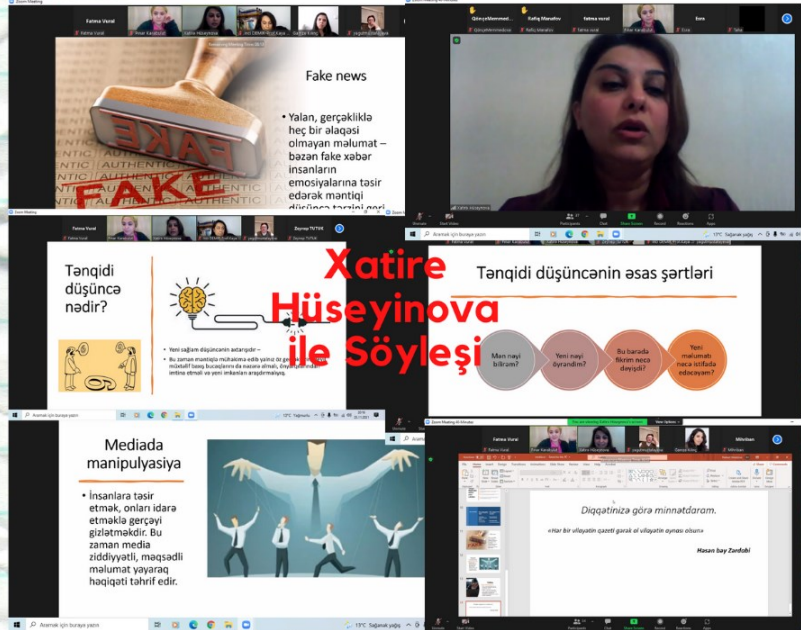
Zoom Meeting

Fatma Vural

Fake news

• Yalan, gerçəkliklə heç bir əlaqəsi olmayan məlumat – bəzən fake xəbər insanların emosiyalarına təsir edərək məntiqi düşüncə tərzini geri

FAKE

AUTHENTIC

Qönçəməmməd...

Rafiq Məmədov

fatma vural

Esra

Səkinə Hüseynova

Fatma Vural

Zeynep TUTUK

Tənqidi düşüncə nədir?

• Yeni sağlam düşüncənin axtarışıdır –

• Bu zaman məntiqlə mühakimə edib yalnız öz görüşlərinə deyil, müxtəlif baxış bucaqlarını da nəzərə almaq, önyarğılardan imtina etmək və yeni imkanları araşdırmalıyıq.

Xatire Hüseyinova ile Söyleşi

Tənqidi düşüncənin əsas şərtləri

Mən nəyi bilirəm?

Yeni nəyi öyrəndim?

Bu barədə fikrim necə dəyişdi?

Yeni məlumatı necə istifadə edəcəyəm?

Aramak için buraya yazın

13°C Yağmurlu

Mediada manipulyasiya

• İnsanlara təsir etmək, onları idarə etməklə gerçəyi gizlətməkdir. Bu zaman media ziddiyyətli, məqsədli məlumat yayaraq həqiqəti təhrif edir.

Aramak için buraya yazın

13°C Sağanak yağış

Zoom Meeting 40 Dakika

Fatma Vural

Diqqətinizə görə minnətdaram.

«Hər bir vilayətin qəzeti gərək ol vilayətin aynası olsun»

Həsən bəy Zərdabi

Aramak için buraya yazın

13°C Sağanak yağış